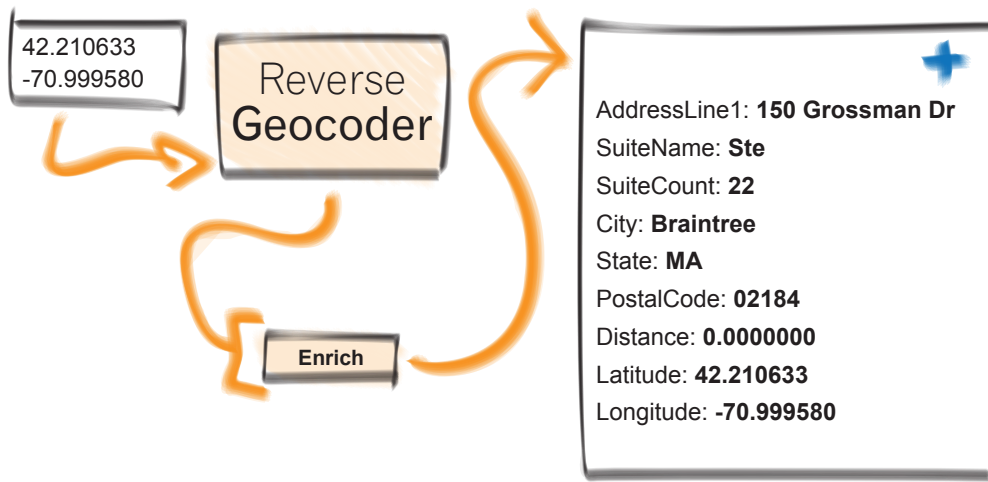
42.210633
-70.999580

Reverse
Geocoder

Enrich

AddressLine1: **150 Grossman Dr**
SuiteName: **Ste**
SuiteCount: **22**
City: **Braintree**
State: **MA**
PostalCode: **02184**
Distance: **0.0000000**
Latitude: **42.210633**
Longitude: **-70.999580**